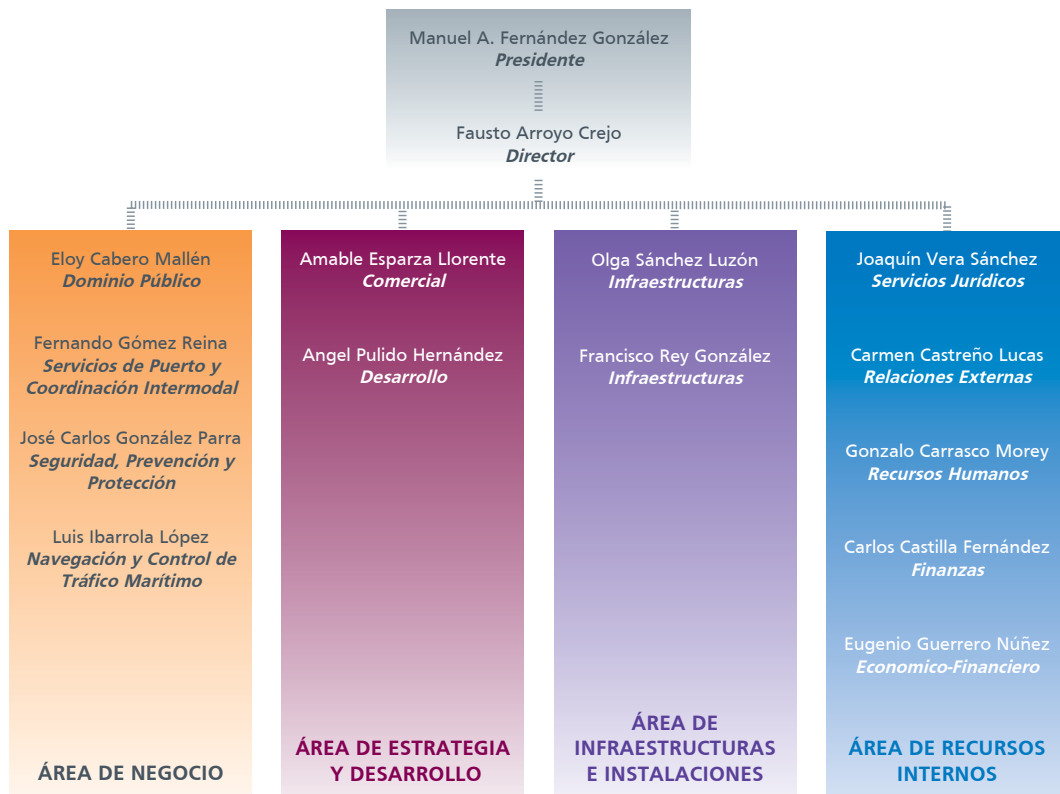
Manuel A. Fernández González
Presidente

Fausto Arroyo Crejo
Director

Eloy Cabero Mallén
Dominio Público

Fernando Gómez Reina
Servicios de Puerto y Coordinación Intermodal

José Carlos González Parra
Seguridad, Prevención y Protección

Luis Ibarrola López
Navegación y Control de Tráfico Marítimo

ÁREA DE NEGOCIO

Amable Esparza Llorente
Comercial

Angel Pulido Hernández
Desarrollo

ÁREA DE ESTRATEGIA Y DESARROLLO

Olga Sánchez Luzón
Infraestructuras

Francisco Rey González
Infraestructuras

ÁREA DE INFRAESTRUCTURAS E INSTALACIONES

Joaquín Vera Sánchez
Servicios Jurídicos

Carmen Castreño Lucas
Relaciones Externas

Gonzalo Carrasco Morey
Recursos Humanos

Carlos Castilla Fernández
Finanzas

Eugenio Guerrero Núñez
Economico-Financiero

ÁREA DE RECURSOS INTERNOS